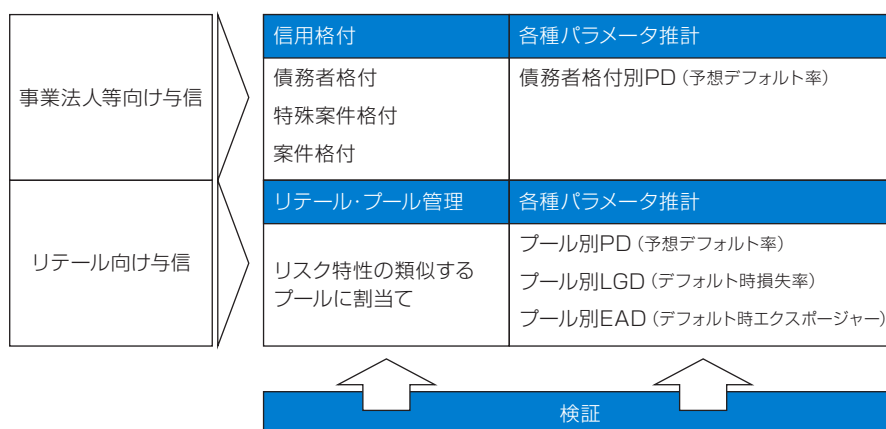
事業法人等向け与信

リテール向け与信

| 信用格付 | 各種パラメータ推計 |
|---|---|
| 債務者格付<br>特殊案件格付<br>案件格付 | 債務者格付別PD（予想デフォルト率） |

| リテール·プール管理 | 各種パラメータ推計 |
|---|---|
| リスク特性の類似するプールに割当て | プール別PD（予想デフォルト率）<br>プール別LGD（デフォルト時損失率）<br>プール別EAD（デフォルト時エクスポージャー） |

検証